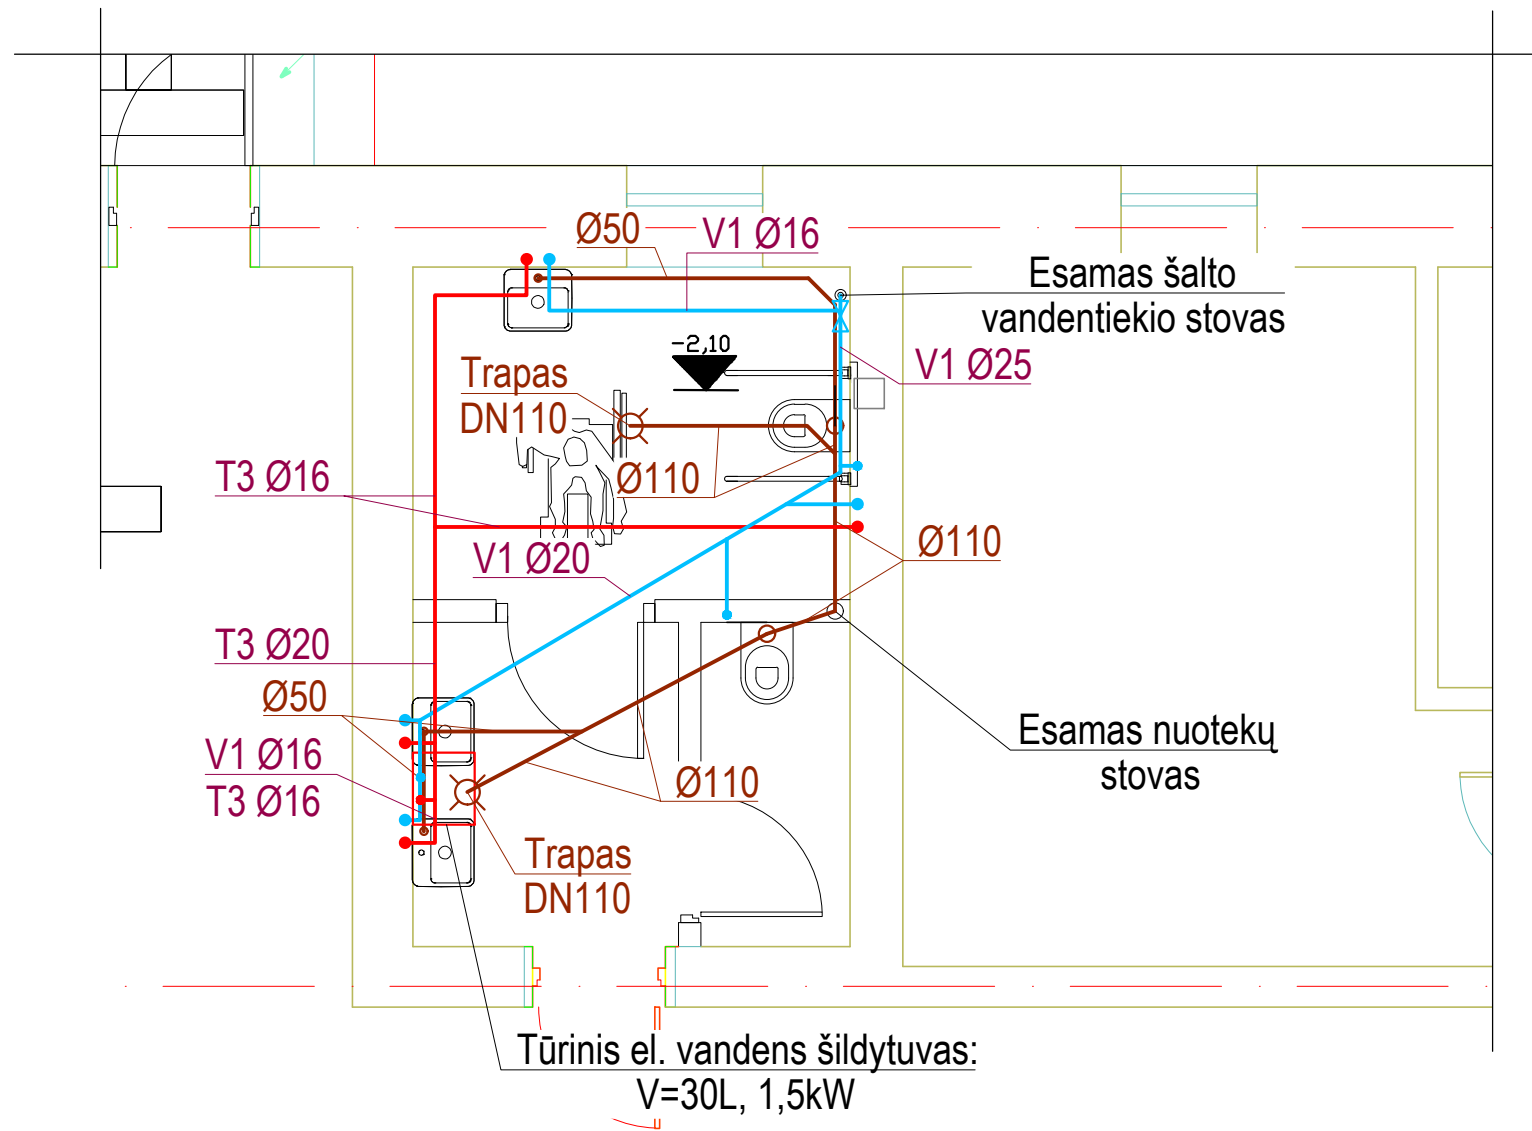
Ø50
V1 Ø16
Esamas šalto vandentiekio stovas
-2,10
V1 Ø25
Trapas DN110
Ø110
T3 Ø16
Ø110
V1 Ø20
T3 Ø20
Ø50
V1 Ø16
T3 Ø16
Ø110
Esamas nuotekų stovas
Trapas DN110
Tūrinis el. vandens šildytuvas: V=30L, 1,5kW